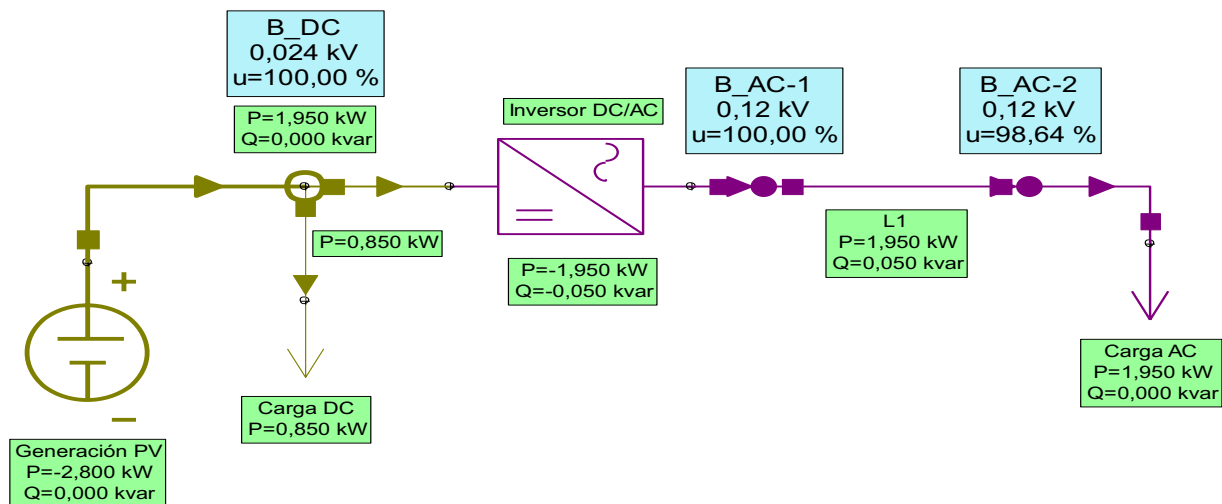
B_DC
0,024 kV
u=100,00 %

P=1,950 kW
Q=0,000 kvar

Inversor DC/AC

B_AC-1
0,12 kV
u=100,00 %

B_AC-2
0,12 kV
u=98,64 %

+

P=0,850 kW

L1
P=1,950 kW
Q=0,050 kvar

P=-1,950 kW
Q=-0,050 kvar

−

Carga DC
P=0,850 kW

Carga AC
P=1,950 kW
Q=0,000 kvar

Generación PV
P=-2,800 kW
Q=0,000 kvar